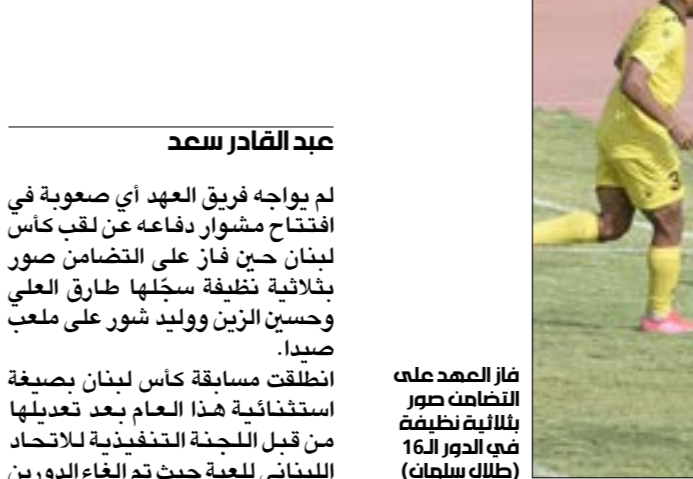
عبد القادر سعد

لم يواجه فريق العهد أي صعوبة في افتتاح مشوار دفاعه عن لقب كأس لبنان حين فاز على التضامن صور بثلاثية نظيفة سجّلها طارق العلي وحسين الزين ووليد شور على ملعب صيدا.

انطلقت مسابقة كأس لبنان بصيغة استثنائية هذا العام بعد تعديلها من قبل اللجنة التنفيذية للاتحاد اللبناني للعبة حيث تم إلغاء الدور ين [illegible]

فاز العهد على التضامن صور بثلاثية نظيفة في الدور الـ16 (طلال سلمان)